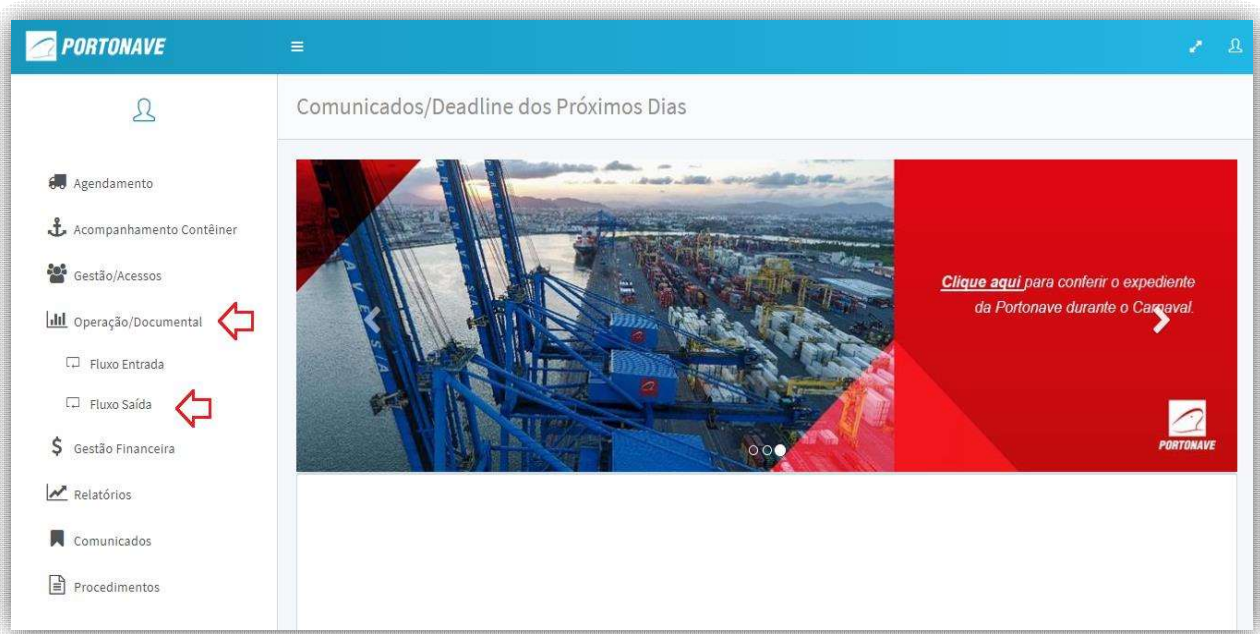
PORTONAVE

Agendamento
Acompanhamento Contêiner
Gestão/Acessos
Operação/Documental
Fluxo Entrada
Fluxo Saída
Gestão Financeira
Relatórios
Comunicados
Procedimentos

Comunicados/Deadline dos Próximos Dias

Clique aqui para conferir o expediente da Portonave durante o Carnaval.

PORTONAVE